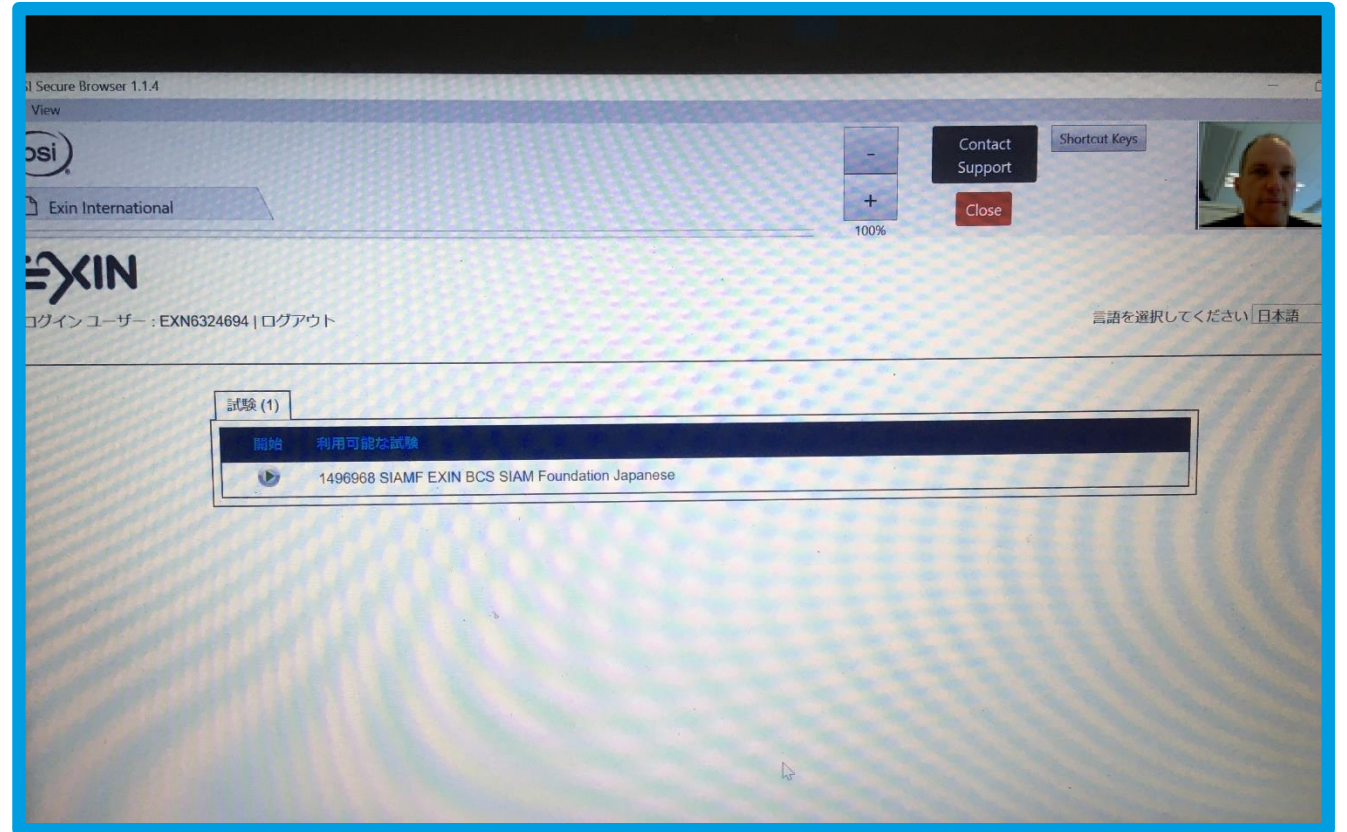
SI Secure Browser 1.1.4

View

osi

Exin International

-

+

100%

Contact Support

Close

Shortcut Keys

EXIN

ログイン ユーザー : EXN6324694 | ログアウト

言語を選択してください 日本語

試験 (1)

| 開始 | 利用可能な試験 |
|---|---|
| | 1496968 SIAMF EXIN BCS SIAM Foundation Japanese |